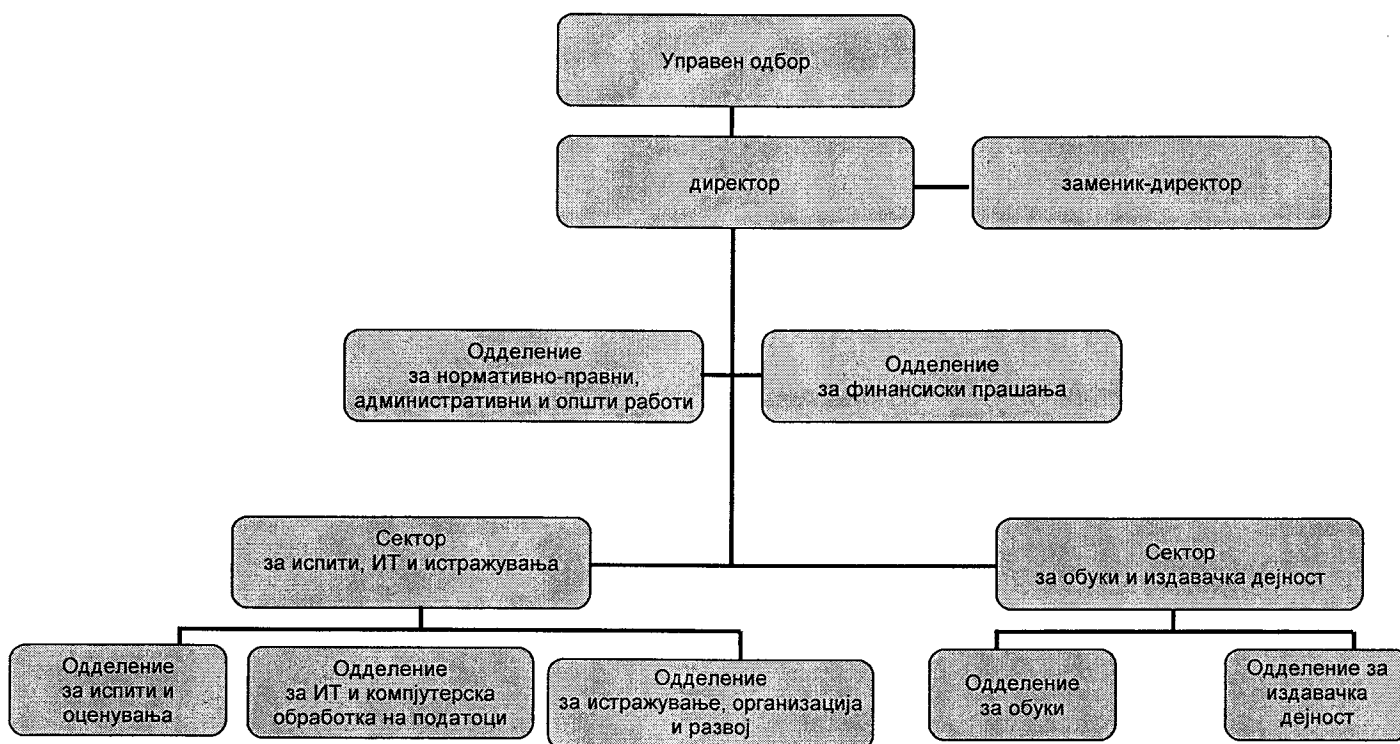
Управен одбор

директор

заменик-директор

Одделение за нормативно-правни, административни и општи работи

Одделение за финансиски прашања

Сектор за испити, ИТ и истражувања

Сектор за обуки и издавачка дејност

Одделение за испити и оценувања

Одделение за ИТ и компјутерска обработка на податоци

Одделение за истражување, организација и развој

Одделение за обуки

Одделение за издавачка дејност